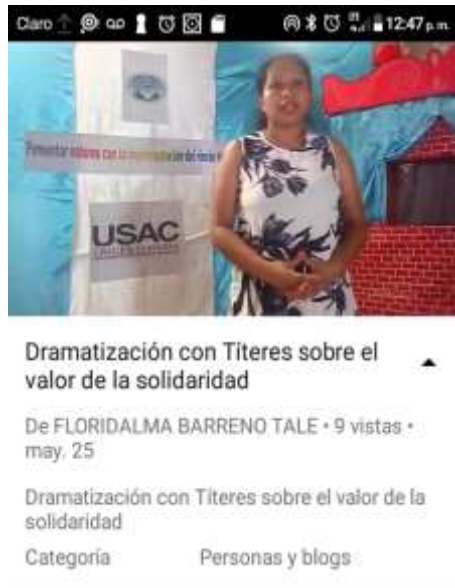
Claro 12:47 p.m.

Promover valores con la representación del medio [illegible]

USAC

Dramatización con Títeres sobre el valor de la solidaridad

De FLORIDALMA BARRENO TALE • 9 vistas • may. 25

Dramatización con Títeres sobre el valor de la solidaridad

Categoría Personas y blogs